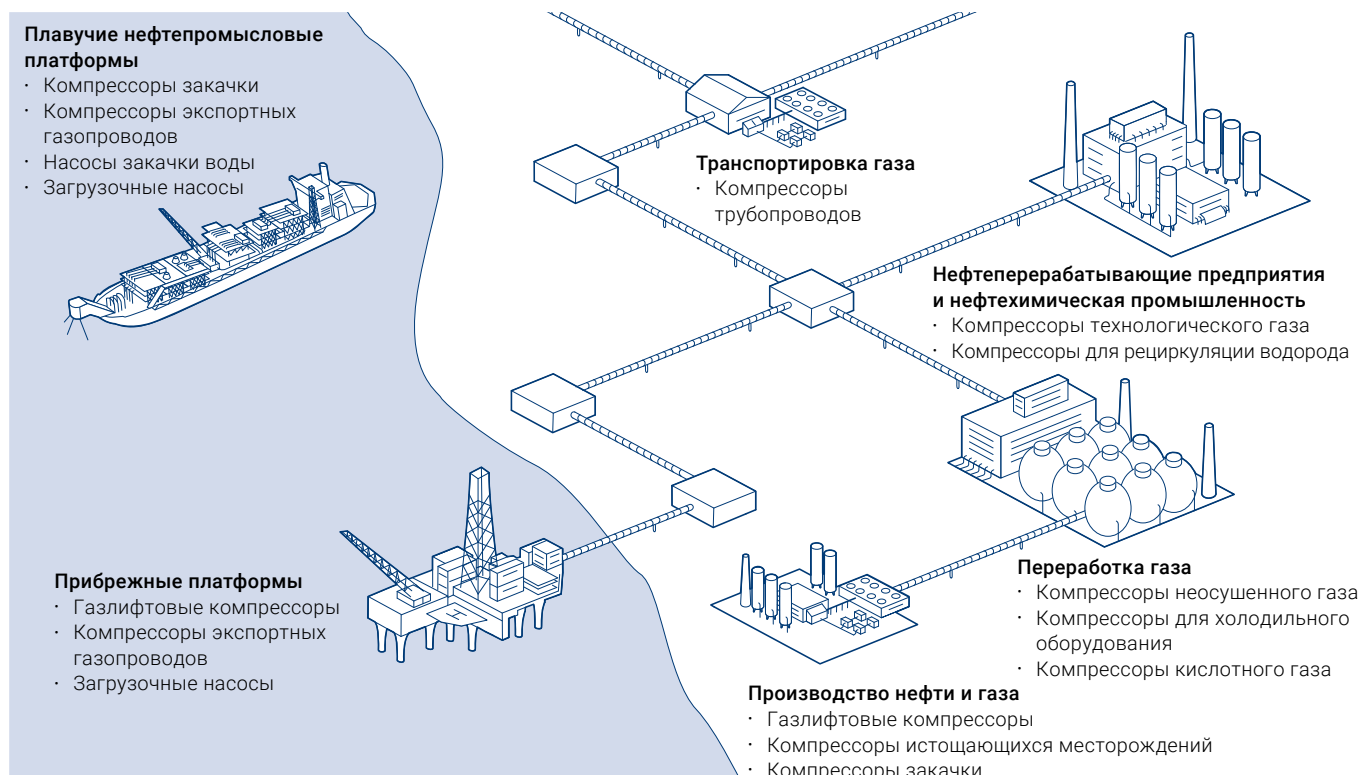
Плавучие нефтепромысловые платформы
· Компрессоры закачки
· Компрессоры экспортных газопроводов
· Насосы закачки воды
· Загрузочные насосы

Транспортировка газа
· Компрессоры трубопроводов

Нефтеперерабатывающие предприятия и нефтехимическая промышленность
· Компрессоры технологического газа
· Компрессоры для рециркуляции водорода

Прибрежные платформы
· Газлифтовые компрессоры
· Компрессоры экспортных газопроводов
· Загрузочные насосы

Переработка газа
· Компрессоры неосушенного газа
· Компрессоры для холодильного оборудования
· Компрессоры кислотного газа

Производство нефти и газа
· Газлифтовые компрессоры
· Компрессоры истощающихся месторождений
· Компрессоры закачки